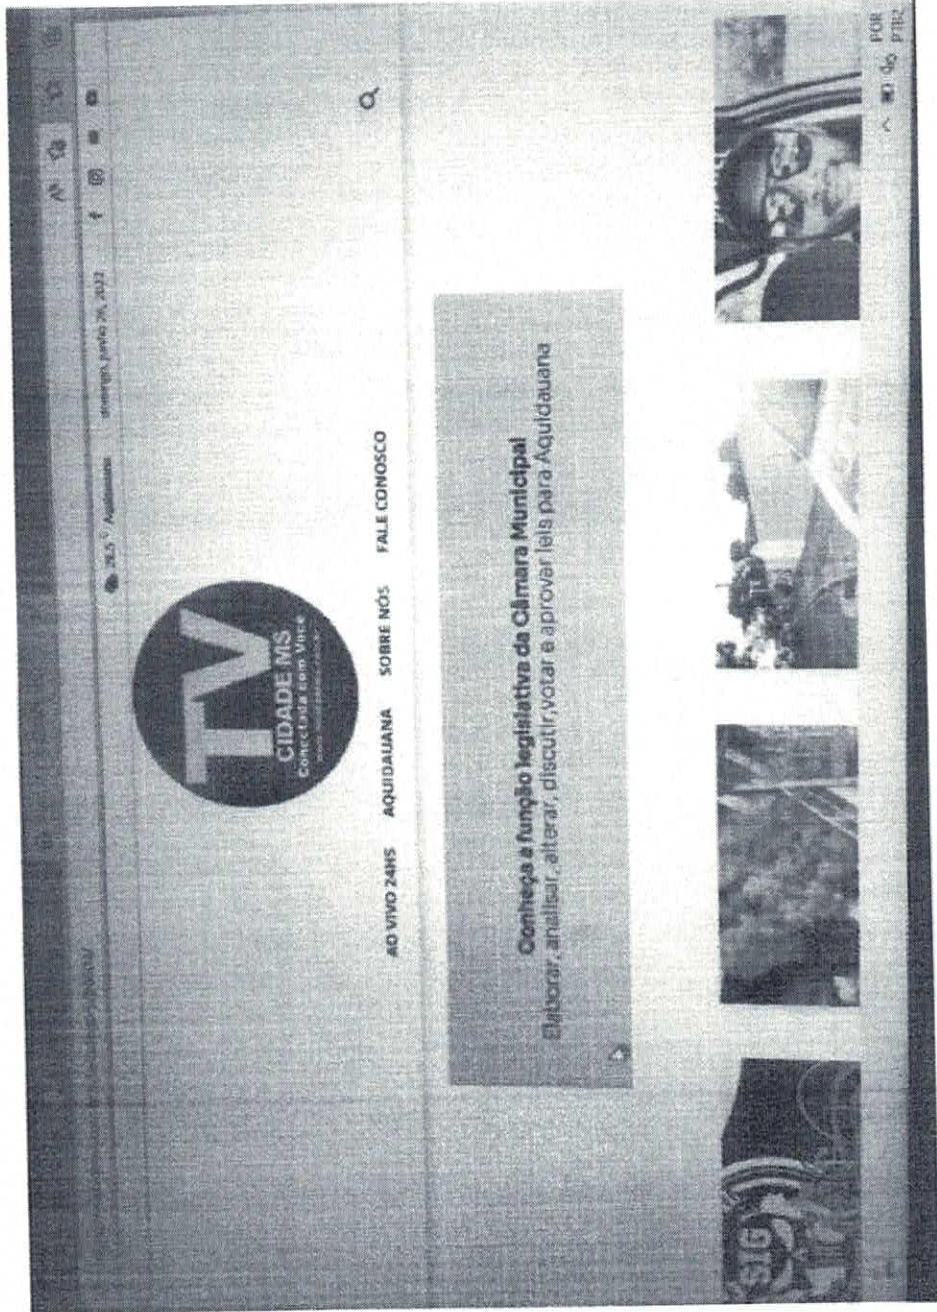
TV
CIDADE MS
Conectada com Você

26,5° Aquidauana domingo, junho 26, 2022

AO VIVO 24HS AQUIDAUANA SOBRE NÓS FALE CONOSCO

Conheça a função legislativa da Câmara Municipal
Elaborar, analisar, alterar, discutir, votar e aprovar leis para Aquidauana

POR
PTB2